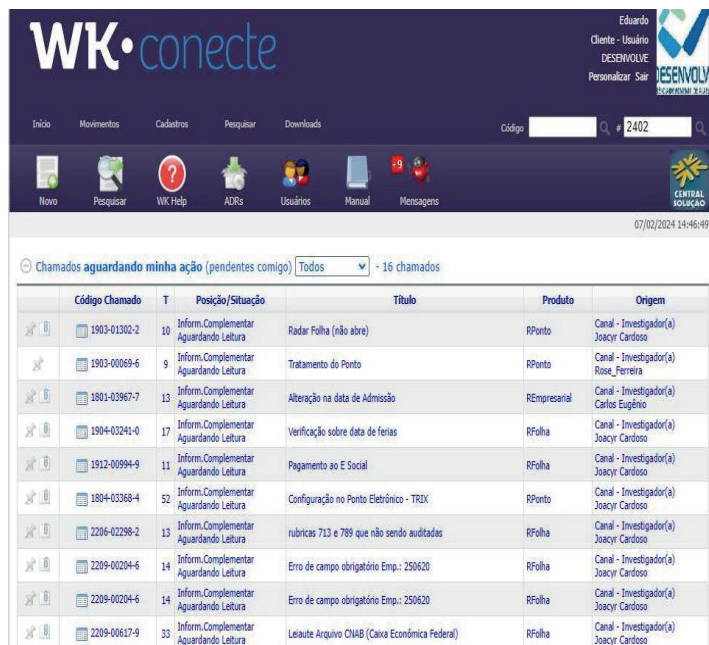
WK·conecte

Eduardo
Cliente - Usuário
DESENVOLVE
Personalizar Sair

DESENVOLVE

Início Movimentos Cadastros Pesquisar Downloads

Código # 2402

Novo Pesquisar WK Help ADRs Usuários Manual +9 Mensagens

CENTRAL SOLUÇÃO

07/02/2024 14:46:49

Chamados aguardando minha ação (pendentes comigo) Todos - 16 chamados

| | Código Chamado | T | Posição/Situação | Título | Produto | Origem |
|---|---|---|---|---|---|---|
| | 1903-01302-2 | 10 | Inform.Complementar Aguardando Leitura | Radar Folha (não abre) | RPonto | Canal - Investigador(a) Joacyr Cardoso |
| | 1903-00069-6 | 9 | Inform.Complementar Aguardando Leitura | Tratamento do Ponto | RPonto | Canal - Investigador(a) Rose_Ferreira |
| | 1801-03967-7 | 13 | Inform.Complementar Aguardando Leitura | Alteração na data de Admissão | REmpresarial | Canal - Investigador(a) Carlos Eugênio |
| | 1904-03241-0 | 17 | Inform.Complementar Aguardando Leitura | Verificação sobre data de ferias | RFolha | Canal - Investigador(a) Joacyr Cardoso |
| | 1912-00994-9 | 11 | Inform.Complementar Aguardando Leitura | Pagamento ao E Social | RFolha | Canal - Investigador(a) Joacyr Cardoso |
| | 1804-03368-4 | 52 | Inform.Complementar Aguardando Leitura | Configuração no Ponto Eletrônico - TRIX | RPonto | Canal - Investigador(a) Joacyr Cardoso |
| | 2206-02298-2 | 13 | Inform.Complementar Aguardando Leitura | rubricas 713 e 789 que não sendo auditadas | RFolha | Canal - Investigador(a) Joacyr Cardoso |
| | 2209-00204-6 | 14 | Inform.Complementar Aguardando Leitura | Erro de campo obrigatório Emp.: 250620 | RFolha | Canal - Investigador(a) Joacyr Cardoso |
| | 2209-00204-6 | 14 | Inform.Complementar Aguardando Leitura | Erro de campo obrigatório Emp.: 250620 | RFolha | Canal - Investigador(a) Joacyr Cardoso |
| | 2209-00617-9 | 33 | Inform.Complementar Aguardando Leitura | Leiaute Arquivo CNAB (Caixa Econômica Federal) | RFolha | Canal - Investigador(a) Joacyr Cardoso |